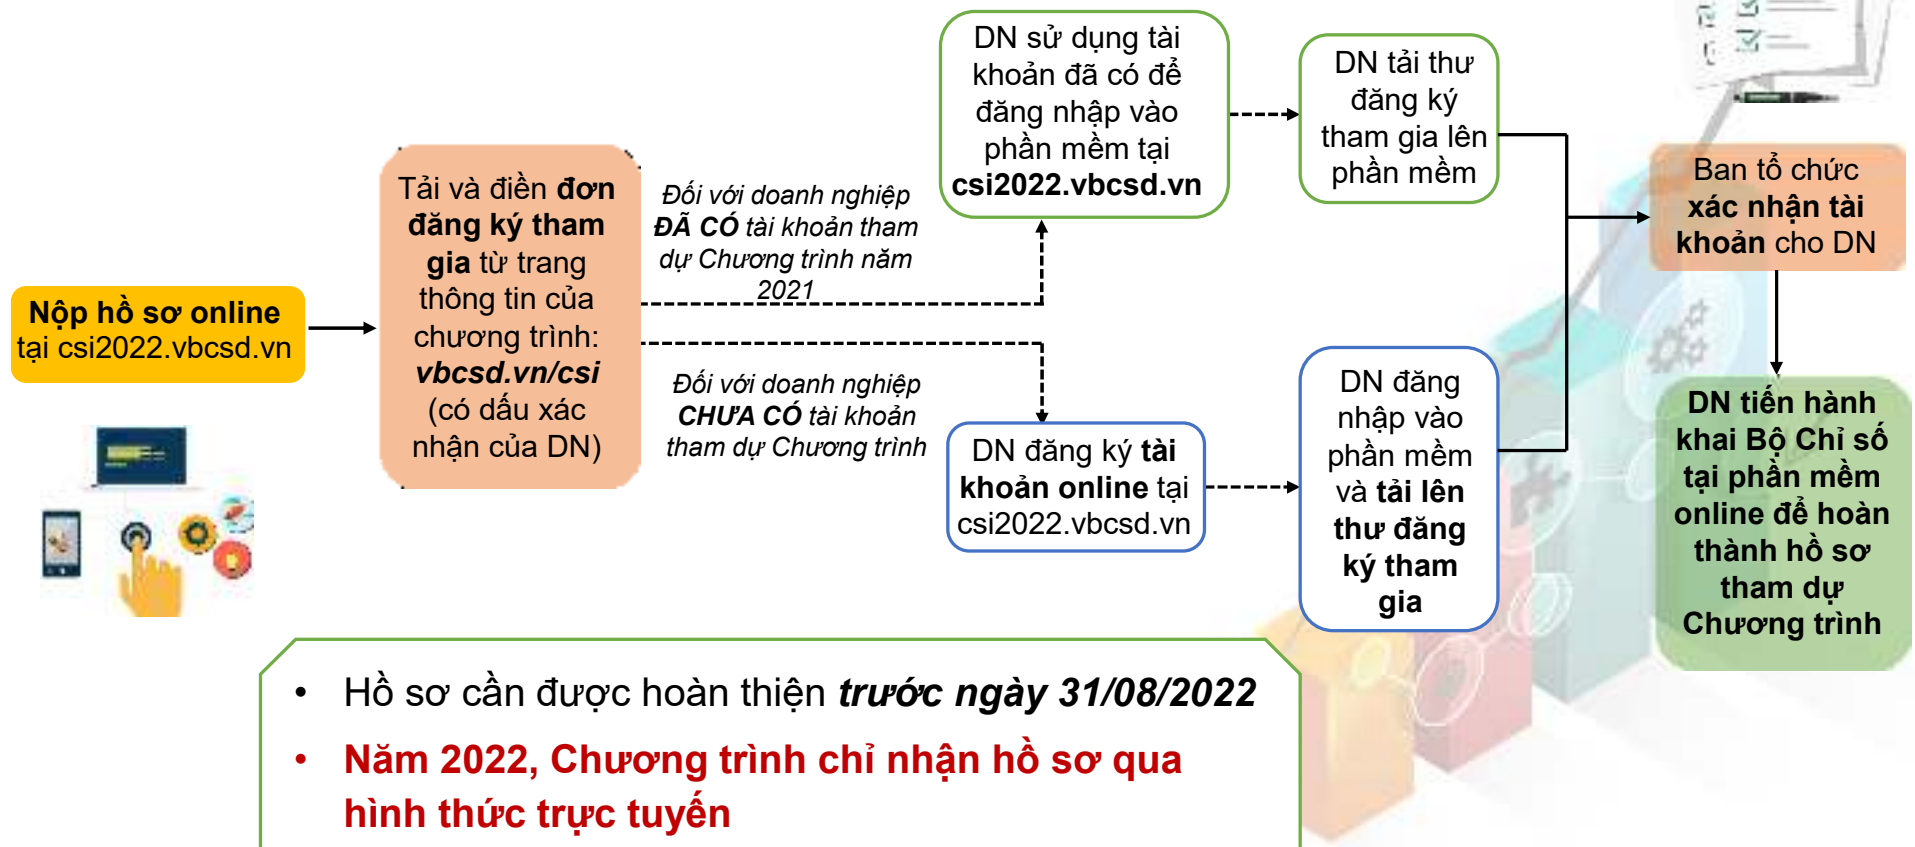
Nộp hồ sơ online tại csi2022.vbcsd.vn

Tải và điền đơn đăng ký tham gia từ trang thông tin của chương trình: vbcsd.vn/csi (có dấu xác nhận của DN)

Đối với doanh nghiệp ĐÃ CÓ tài khoản tham dự Chương trình năm 2021

Đối với doanh nghiệp CHƯA CÓ tài khoản tham dự Chương trình

DN sử dụng tài khoản đã có để đăng nhập vào phần mềm tại csi2022.vbcsd.vn

DN tải thư đăng ký tham gia lên phần mềm

DN đăng ký tài khoản online tại csi2022.vbcsd.vn

DN đăng nhập vào phần mềm và tải lên thư đăng ký tham gia

Ban tổ chức xác nhận tài khoản cho DN

DN tiến hành khai Bộ Chỉ số tại phần mềm online để hoàn thành hồ sơ tham dự Chương trình

• Hồ sơ cần được hoàn thiện trước ngày 31/08/2022
• Năm 2022, Chương trình chỉ nhận hồ sơ qua hình thức trực tuyến